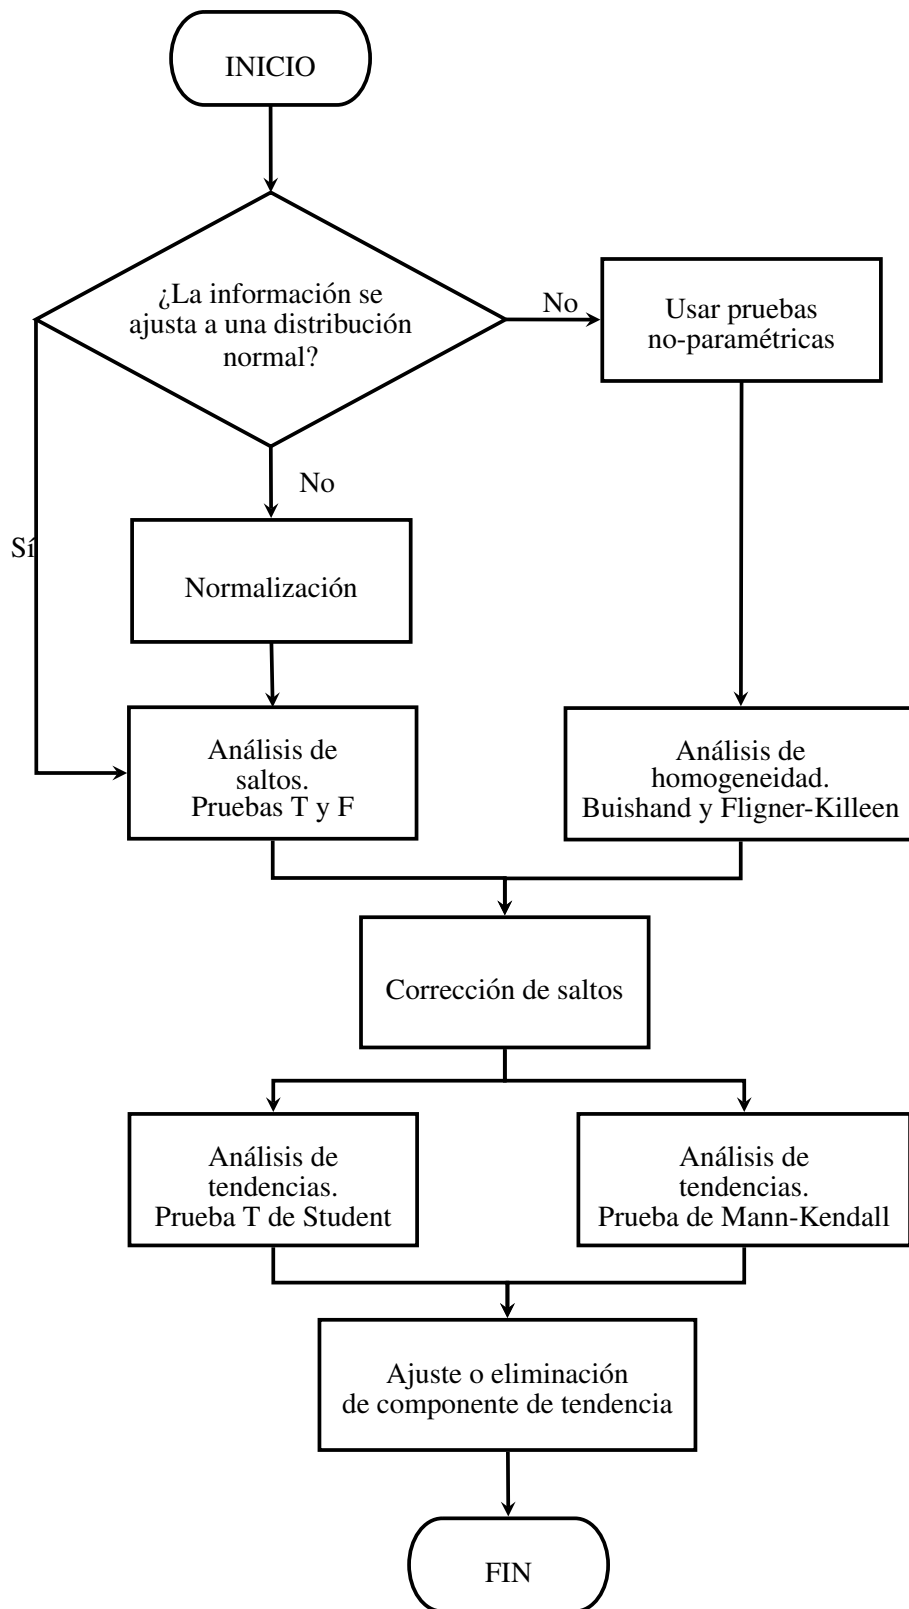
INICIO

¿La información se ajusta a una distribución normal?

No

Usar pruebas no-paramétricas

No

Sí

Normalización

Análisis de saltos. Pruebas T y F

Análisis de homogeneidad. Buishand y Fligner-Killeen

Corrección de saltos

Análisis de tendencias. Prueba T de Student

Análisis de tendencias. Prueba de Mann-Kendall

Ajuste o eliminación de componente de tendencia

FIN